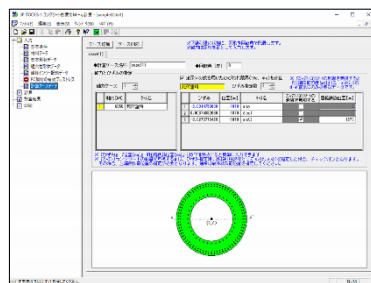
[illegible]

ファイル(F) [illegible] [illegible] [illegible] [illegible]

ケース追加 | ケース削除

case01

荷重ケース名称 | case01

| 荷重ケース | タイトル |
|---|---|
| 1 | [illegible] |

| | ダクト | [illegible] | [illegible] | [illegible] |
|---|---|---|---|---|
| 1 | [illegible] | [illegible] | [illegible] | |
| 2 | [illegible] | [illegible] | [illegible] | |
| 3 | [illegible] | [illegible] | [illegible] | |

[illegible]